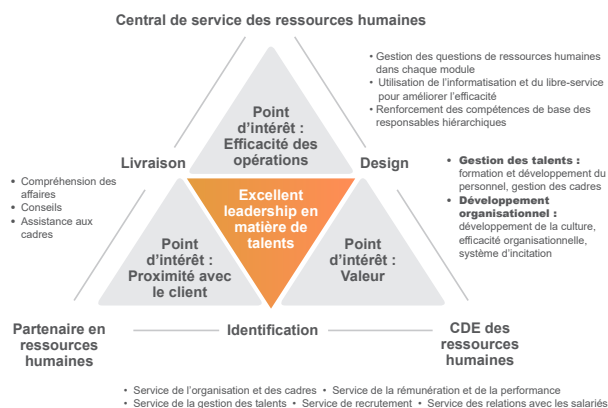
Central de service des ressources humaines

• Gestion des questions de ressources humaines dans chaque module
• Utilisation de l'informatisation et du libre-service pour améliorer l'efficacité
• Renforcement des compétences de base des responsables hiérarchiques

Point d'intérêt : Efficacité des opérations

Livraison

Design

• Compréhension des affaires
• Conseils
• Assistance aux cadres

• Gestion des talents : formation et développement du personnel, gestion des cadres
• Développement organisationnel : développement de la culture, efficacité organisationnelle, système d'incitation

Excellent leadership en matière de talents

Point d'intérêt : Proximité avec le client

Point d'intérêt : Valeur

Partenaire en ressources humaines

Identification

CDE des ressources humaines

• Service de l'organisation et des cadres • Service de la rémunération et de la performance
• Service de la gestion des talents • Service de recrutement • Service des relations avec les salariés